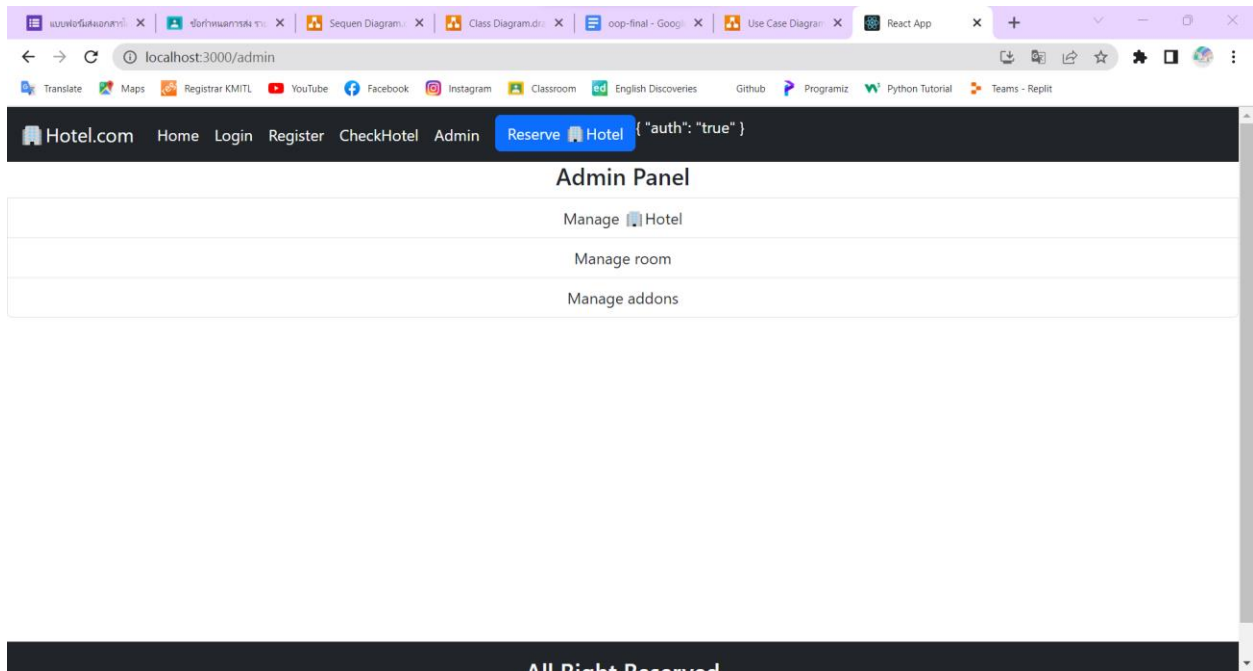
แบบฟอร์มส่งเอกสาร ×
ข้อกำหนดการส่ง ×
Sequen Diagram ×
Class Diagram.dr ×
oop-final - Goog ×
Use Case Diagram ×
React App ×
+

localhost:3000/admin

Translate Maps Registrar KMITL YouTube Facebook Instagram Classroom English Discoveries Github Programiz Python Tutorial Teams - Replit

Hotel.com Home Login Register CheckHotel Admin Reserve Hotel { "auth": "true" }

Admin Panel

Manage Hotel

Manage room

Manage addons

All Right Reserved